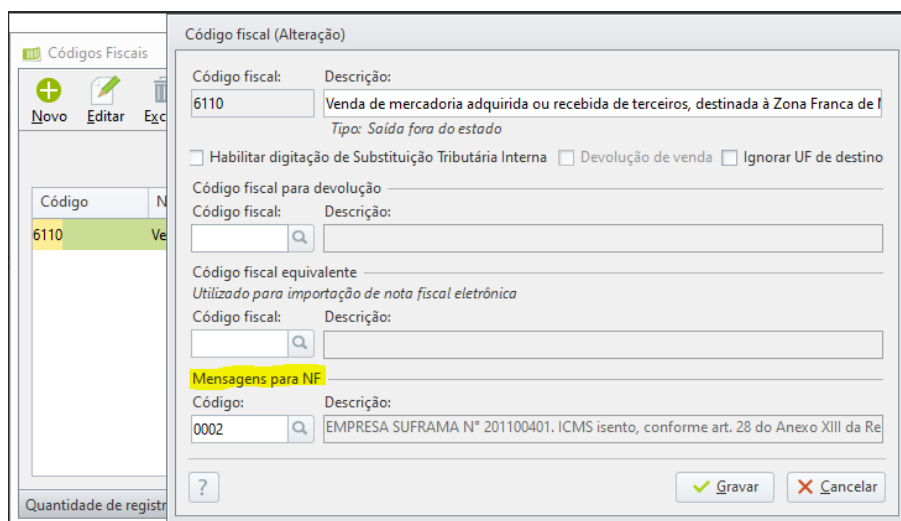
Códigos Fiscais

Novo Editar Exc

| Código | N |
|---|---|
| 6110 | Ve |

Quantidade de registr

Código fiscal (Alteração)

Código fiscal: 6110

Descrição: Venda de mercadoria adquirida ou recebida de terceiros, destinada à Zona Franca de M

Tipo: Saída fora do estado

Habilitar digitação de Substituição Tributária Interna

Devolução de venda

Ignorar UF de destino

Código fiscal para devolução

Código fiscal:

Descrição:

Código fiscal equivalente

Utilizado para importação de nota fiscal eletrônica

Código fiscal:

Descrição:

Mensagens para NF

Código: 0002

Descrição: EMPRESA SUFRAMA N° 201100401. ICMS isento, conforme art. 28 do Anexo XIII da Re

?

Gravar

Cancelar